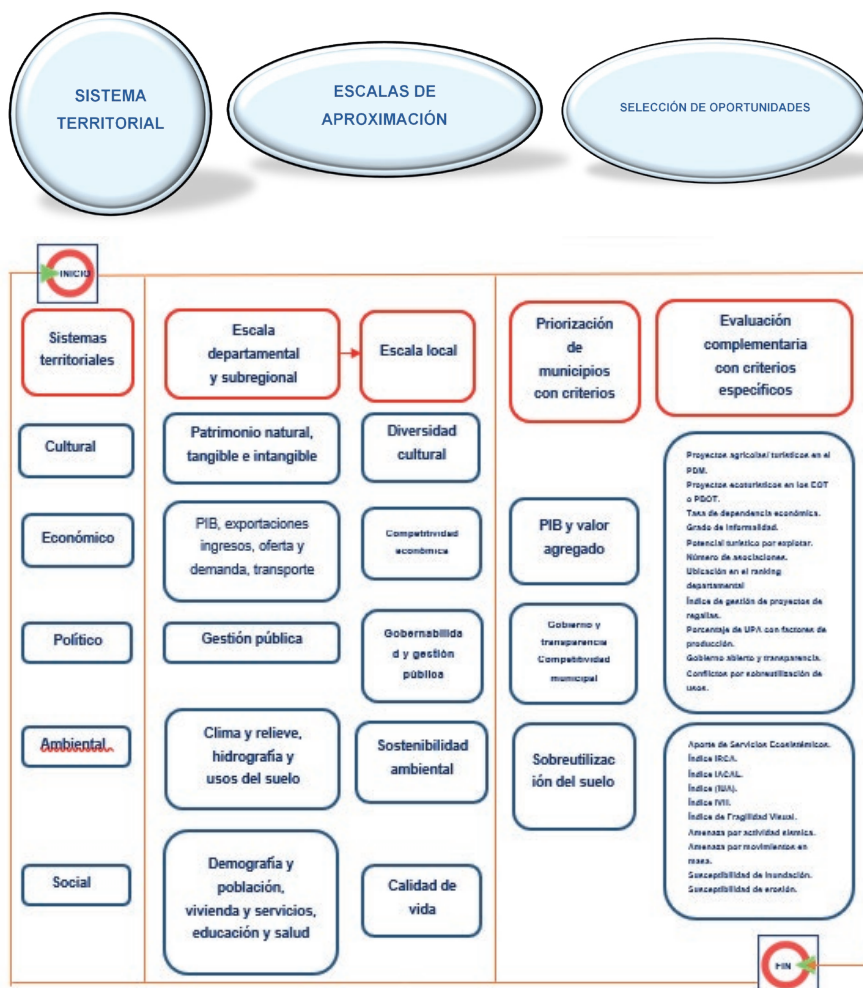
SISTEMA TERRITORIAL

ESCALAS DE APROXIMACIÓN

SELECCIÓN DE OPORTUNIDADES

INICIO

Sistemas territoriales

Cultural

Económico

Político

Ambiental

Social

Escala departamental y subregional

Escala local

Patrimonio natural, tangible e intangible

Diversidad cultural

PIB, exportaciones ingresos, oferta y demanda, transporte

Competitividad económica

Gestión pública

Gobernabilidad y gestión pública

Clima y relieve, hidrografía y usos del suelo

Sostenibilidad ambiental

Demografía y población, vivienda y servicios, educación y salud

Calidad de vida

Priorización de municipios con criterios

Evaluación complementaria con criterios específicos

PIB y valor agregado

Gobierno y transparencia Competitividad municipal

Sobreutilización del suelo

Proyectos agrícolas/ turísticos en el PDM.
Proyectos ecoturísticos en los EOT o PBOT.
Tasa de dependencia económica.
Grado de informalidad.
Potencial turístico por explotar.
Número de asociaciones.
Ubicación en el ranking departamental
Índice de gestión de proyectos de regalías.
Porcentaje de UPA con factores de producción.
Gobierno abierto y transparencia.
Conflictos por sobreutilización de usos.

Aporte de Servicios Ecosistémicos.
Índice IRCA.
Índice IACAL.
Índice (IUA).
Índice IVH.
Índice de Fragilidad Visual.
Amenaza por actividad sísmica.
Amenaza por movimientos en masa.
Susceptibilidad de inundación.
Susceptibilidad de erosión.

FIN